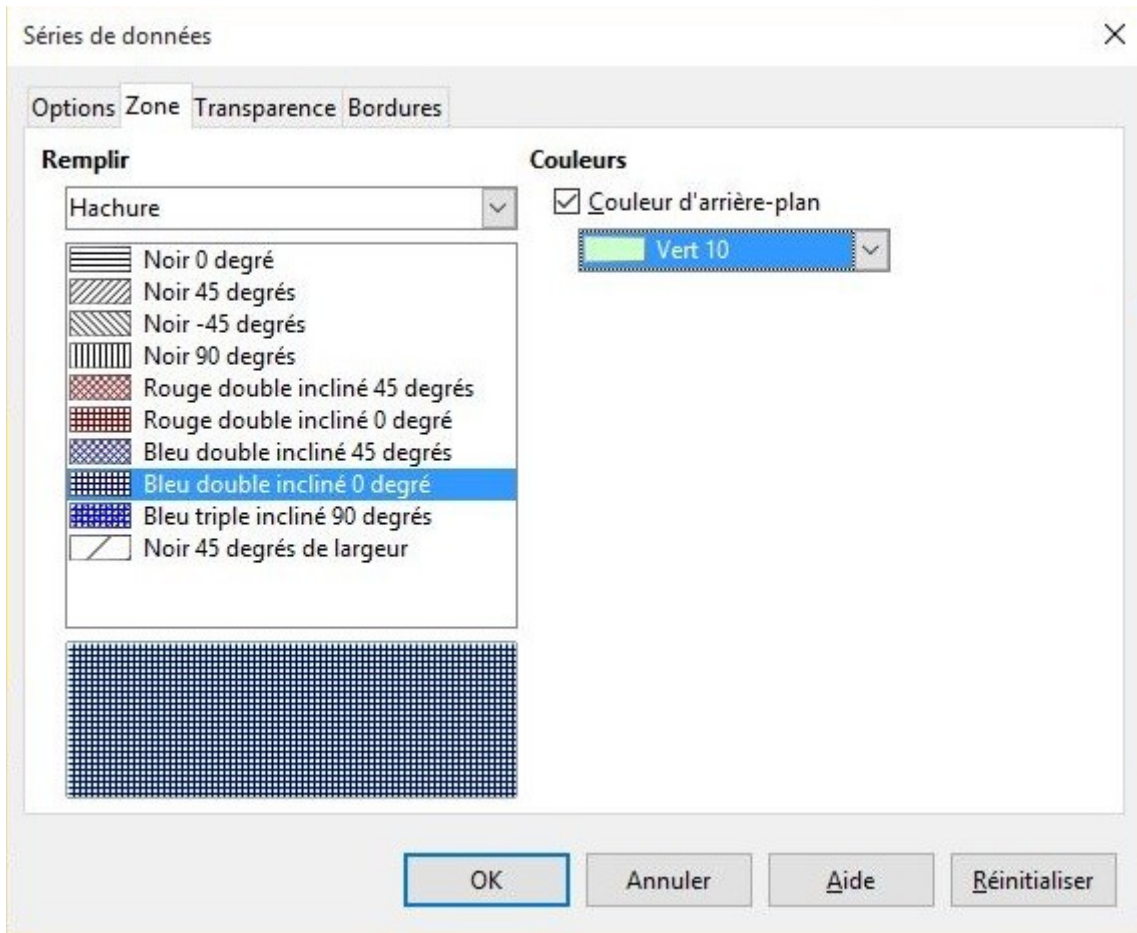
Séries de données

×

Options Zone Transparence Bordures

Remplir

Hachure

Noir 0 degré
Noir 45 degrés
Noir -45 degrés
Noir 90 degrés
Rouge double incliné 45 degrés
Rouge double incliné 0 degré
Bleu double incliné 45 degrés
Bleu double incliné 0 degré
Bleu triple incliné 90 degrés
Noir 45 degrés de largeur

Couleurs

Couleur d'arrière-plan

Vert 10

OK Annuler Aide Réinitialiser